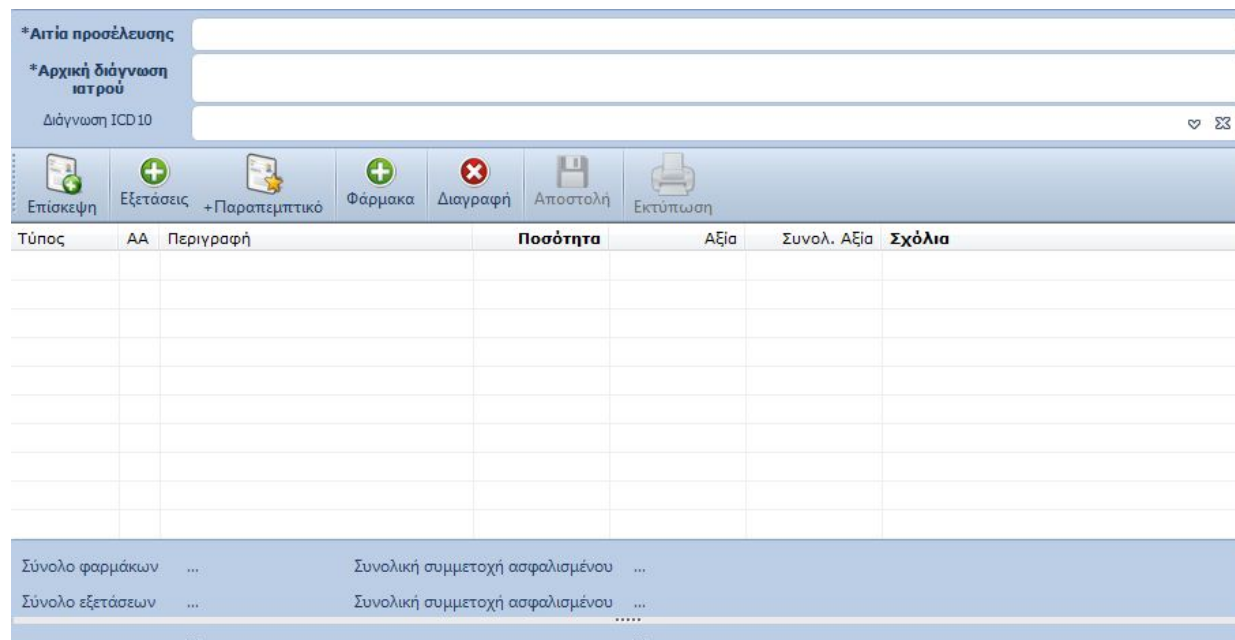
*Αιτία προσέλευσης

*Αρχική διάγνωση ιατρού

Διάγνωση ICD10

Επίσκεψη
Εξετάσεις
+Παραπεμπτικό
Φάρμακα
Διαγραφή
Αποστολή
Εκτύπωση

| Τύπος | ΑΑ | Περιγραφή | Ποσότητα | Αξία | Συνολ. Αξία | Σχόλια |
|---|---|---|---|---|---|---|

Σύνολο φαρμάκων ...
Συνολική συμμετοχή ασφαλισμένου ...

Σύνολο εξετάσεων ...
Συνολική συμμετοχή ασφαλισμένου ...